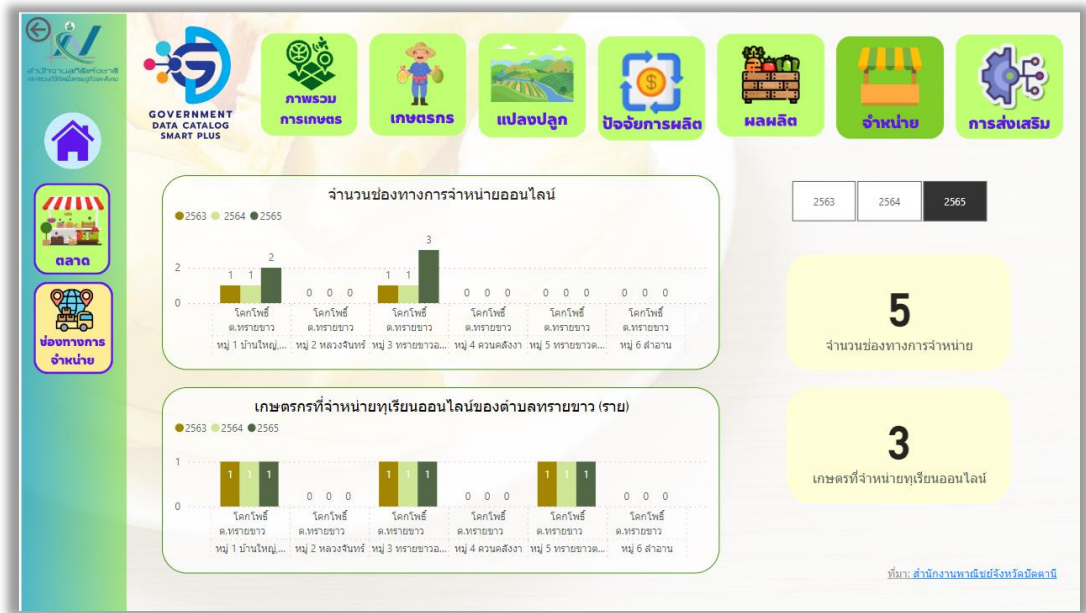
สำนักงานสถิติแห่งชาติ
กระทรวงดิจิทัลเพื่อเศรษฐกิจและสังคม

GOVERNMENT DATA CATALOG SMART PLUS

ภาพรวมการเกษตร

เกษตรกร

แปลงปลูก

ปัจจัยการผลิต

ผลผลิต

จำหน่าย

การส่งเสริม

ตลาด

ช่องทางการจำหน่าย

จำนวนช่องทางการจำหน่ายออนไลน์

2563 2564 2565

| | 2563 | 2564 | 2565 |
|---|---|---|---|
| โคกโพธิ์ ต.ทรายขาว หมู่ 1 บ้านใหญ่... | 1 | 1 | 2 |
| โคกโพธิ์ ต.ทรายขาว หมู่ 2 หลวงจันทร์ | 0 | 0 | 0 |
| โคกโพธิ์ ต.ทรายขาว หมู่ 3 ทรายขาวอ... | 1 | 1 | 3 |
| โคกโพธิ์ ต.ทรายขาว หมู่ 4 ควนคลิงงา | 0 | 0 | 0 |
| โคกโพธิ์ ต.ทรายขาว หมู่ 5 ทรายขาวต... | 0 | 0 | 0 |
| โคกโพธิ์ ต.ทรายขาว หมู่ 6 ลำลาน | 0 | 0 | 0 |

2563 2564 2565

5
จำนวนช่องทางการจำหน่าย

เกษตรกรที่จำหน่ายทุเรียนออนไลน์ของตำบลทรายขาว (ราย)

2563 2564 2565

| | 2563 | 2564 | 2565 |
|---|---|---|---|
| โคกโพธิ์ ต.ทรายขาว หมู่ 1 บ้านใหญ่... | 1 | 1 | 1 |
| โคกโพธิ์ ต.ทรายขาว หมู่ 2 หลวงจันทร์ | 0 | 0 | 0 |
| โคกโพธิ์ ต.ทรายขาว หมู่ 3 ทรายขาวอ... | 1 | 1 | 1 |
| โคกโพธิ์ ต.ทรายขาว หมู่ 4 ควนคลิงงา | 0 | 0 | 0 |
| โคกโพธิ์ ต.ทรายขาว หมู่ 5 ทรายขาวต... | 1 | 1 | 1 |
| โคกโพธิ์ ต.ทรายขาว หมู่ 6 ลำลาน | 0 | 0 | 0 |

3
เกษตรที่จำหน่ายทุเรียนออนไลน์

ที่มา: สำนักงานพาณิชย์จังหวัดปัตตานี